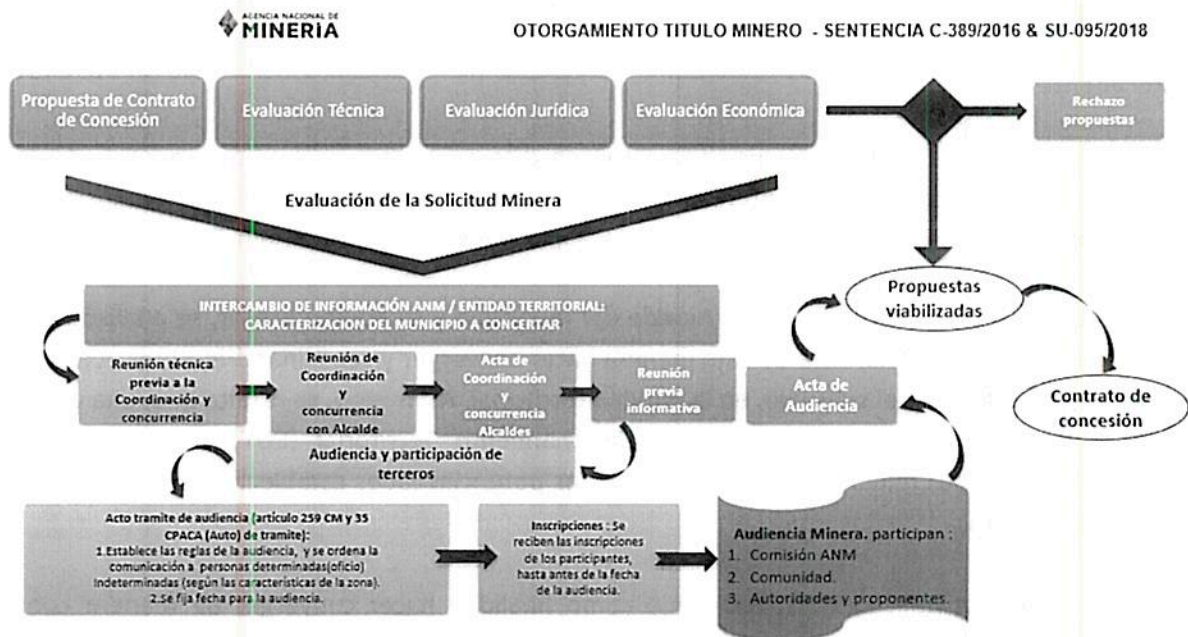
AGENCIA NACIONAL DE
MINERIA

OTORGAMIENTO TITULO MINERO - SENTENCIA C-389/2016 & SU-095/2018

Propuesta de Contrato de Concesión

Evaluación Técnica

Evaluación Jurídica

Evaluación Económica

Rechazo propuestas

Evaluación de la Solicitud Minera

Propuestas viabilizadas

INTERCAMBIO DE INFORMACIÓN ANM / ENTIDAD TERRITORIAL: CARACTERIZACION DEL MUNICIPIO A CONCERTAR

Reunión técnica previa a la Coordinación y concurrencia

Reunión de Coordinación y concurrencia con Alcalde

Acta de Coordinación y concurrencia Alcaldes

Reunión previa informativa

Acta de Audiencia

Contrato de concesión

Audiencia y participación de terceros

Acto tramite de audiencia (artículo 259 CM y 35 CPACA (Auto) de tramite):
1.Establece las reglas de la audiencia, y se ordena la comunicación a personas determinadas(oficio) Indeterminadas (según las características de la zona).
2.Se fija fecha para la audiencia.

Inscripciones : Se reciben las inscripciones de los participantes, hasta antes de la fecha de la audiencia.

Audiencia Minera. participan :
1. Comisión ANM
2. Comunidad.
3. Autoridades y proponentes.